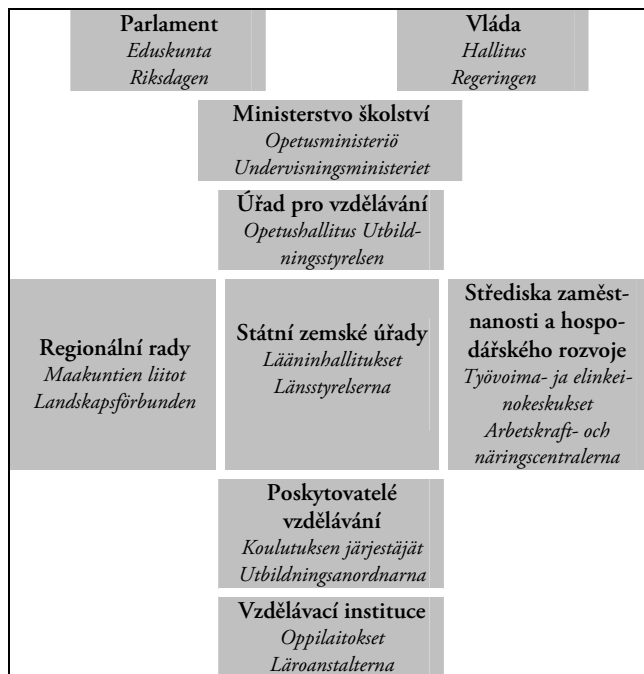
Parlament
Eduskunta
Riksdagen

Vláda
Hallitus
Regeringen

Ministerstvo školství
Opetusministeriö
Undervisningsministeriet

Úřad pro vzdělávání
Opetushallitus Utbildningsstyrelsen

Regionální rady
Maakuntien liitot
Landskapsförbunden

Státní zemské úřady
Lääninhallitukset
Länsstyrelserna

Střediska zaměstnanosti a hospodářského rozvoje
Työvoima- ja elinkeinokeskukset
Arbetskraft- och näringscentralerna

Poskytovatelé vzdělávání
Koulutuksen järjestäjät
Utbildningsanordnarna

Vzdělávací instituce
Oppilaitokset
Läroanstalterna